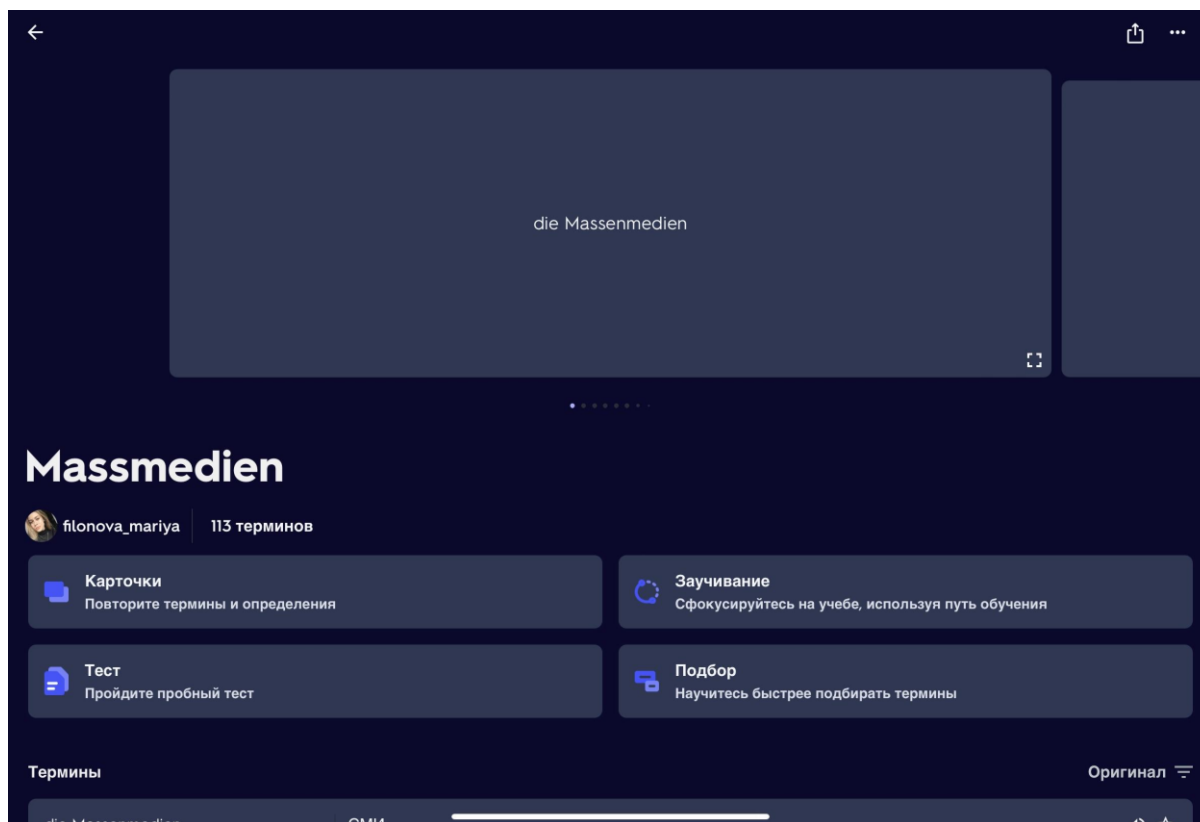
die Massenmedien

Massmedien

filonova_mariya 113 терминов

Карточки
Повторите термины и определения

Заучивание
Сфокусируйтесь на учебе, используя путь обучения

Тест
Пройдите пробный тест

Подбор
Научитесь быстрее подбирать термины

Термины

Оригинал

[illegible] СМИ